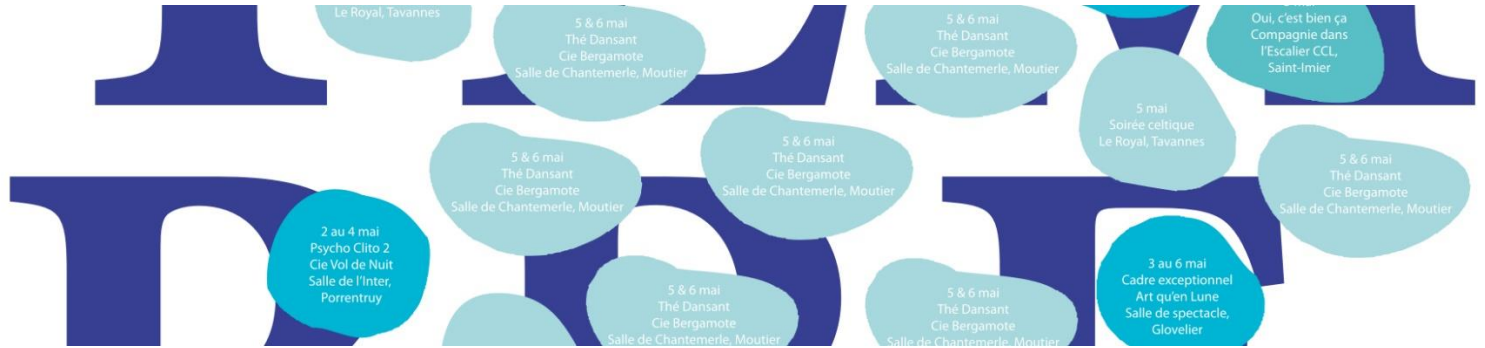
Le Royal, Tavannes

5 & 6 mai
Thé Dansant
Cie Bergamote
Salle de Chantemerle, Moutier

5 & 6 mai
Thé Dansant
Cie Bergamote
Salle de Chantemerle, Moutier

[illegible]
Oui, c'est bien ça
Compagnie dans l'Escalier CCL,
Saint-Imier

5 mai
Soirée celtique
Le Royal, Tavannes

5 & 6 mai
Thé Dansant
Cie Bergamote
Salle de Chantemerle, Moutier

5 & 6 mai
Thé Dansant
Cie Bergamote
Salle de Chantemerle, Moutier

5 & 6 mai
Thé Dansant
Cie Bergamote
Salle de Chantemerle, Moutier

2 au 4 mai
Psycho Clito 2
Cie Vol de Nuit
Salle de l'Inter,
Porrentruy

3 au 6 mai
Cadre exceptionnel
Art qu'en Lune
Salle de spectacle,
Glovelier

5 & 6 mai
Thé Dansant
Cie Bergamote
Salle de Chantemerle, Moutier

5 & 6 mai
Thé Dansant
Cie Bergamote
Salle de Chantemerle, Moutier